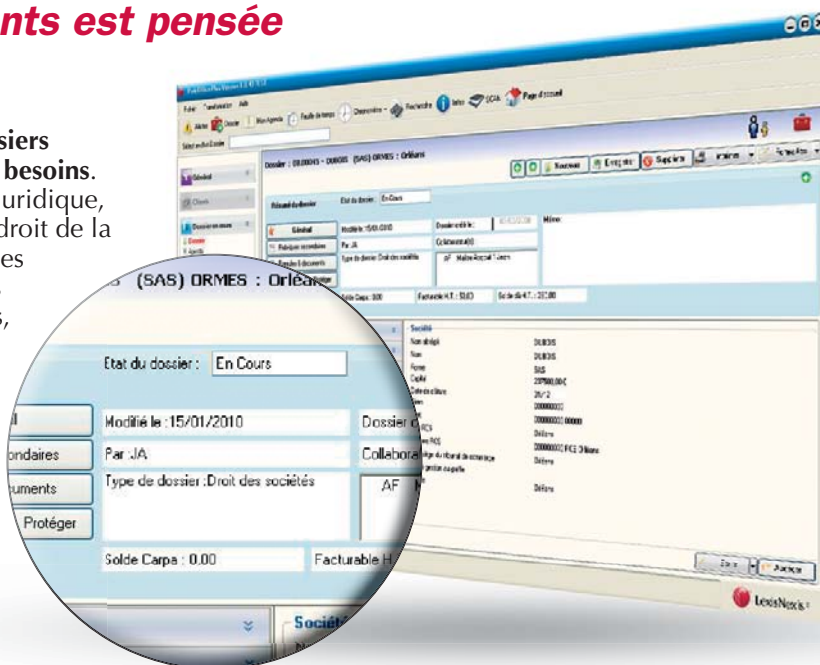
nts est pensée

siers
besoins.
uridique,
droit de la
es

(SAS) ORMES : Orléans

Etat du dossier : En Cours

Modifié le :15/01/2010

Dossier c

Par :JA

Collabora

Type de dossier :Droit des sociétés

AF

Solde Carpa : 0.00

Facturable H

Protéger

condaires

cuments

Sociét

Dossier : DUBOIS - DUBOIS (SAS) ORMES : Orléans

Nouveau

Enregistrer

Supprimer

Résumé du dossier

Etat du dossier : En Cours

Général

Modifié le :15/01/2010

Par :JA

Type de dossier :Droit des sociétés

Mémo

Solde Carpa : 0.00

Facturable H.T. : 50.00

Solde dû H.T. : 232.00

Société

DUBOIS

DUBOIS

SAS

Orléans

Orléans

Orléans

LexisNexis